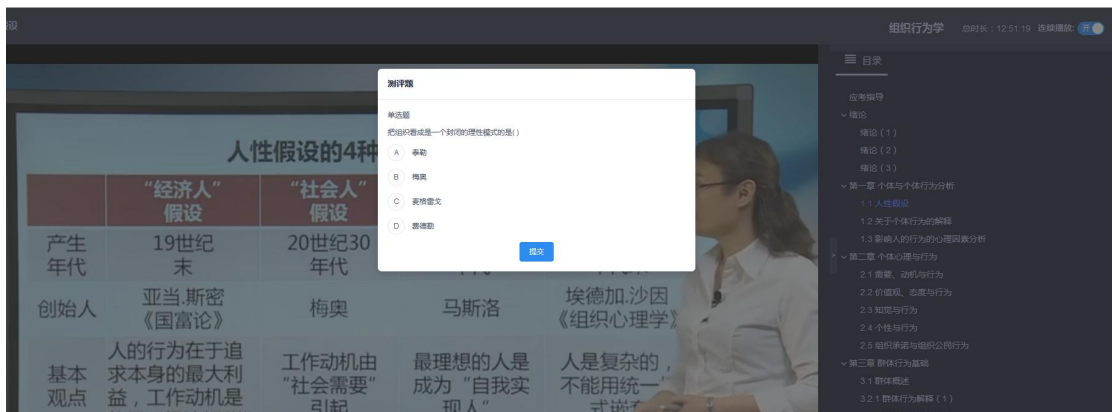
假设

组织行为学 总时长：12:51:19 连续播放: 开

目录

应考指导
绪论
绪论（1）
绪论（2）
绪论（3）
第一章 个体与个体行为分析
1.1 人性假设
1.2 关于个体行为的解释
1.3 影响人的行为的心理因素分析
第二章 个体心理与行为
2.1 需要、动机与行为
2.2 价值观、态度与行为
2.3 知觉与行为
2.4 个性与行为
2.5 组织承诺与组织公民行为
第三章 群体行为基础
3.1 群体概述
3.2.1 群体行为解释（1）

测评题

单选题
把组织看成是一个封闭的理性模式的是( )
A 泰勒
B 梅奥
C 麦格雷戈
D 费德勒

提交

人性假设的4种

| | "经济人"假设 | "社会人"假设 | | |
|---|---|---|---|---|
| 产生年代 | 19世纪末 | 20世纪30年代 | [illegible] | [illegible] |
| 创始人 | 亚当.斯密《国富论》 | 梅奥 | 马斯洛 | 埃德加.沙因《组织心理学》 |
| 基本观点 | 人的行为在于追求本身的最大利益，工作动机是 | 工作动机由"社会需要"引起 | 最理想的人是成为"自我实现人" | 人是复杂的，不能用统一 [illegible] |